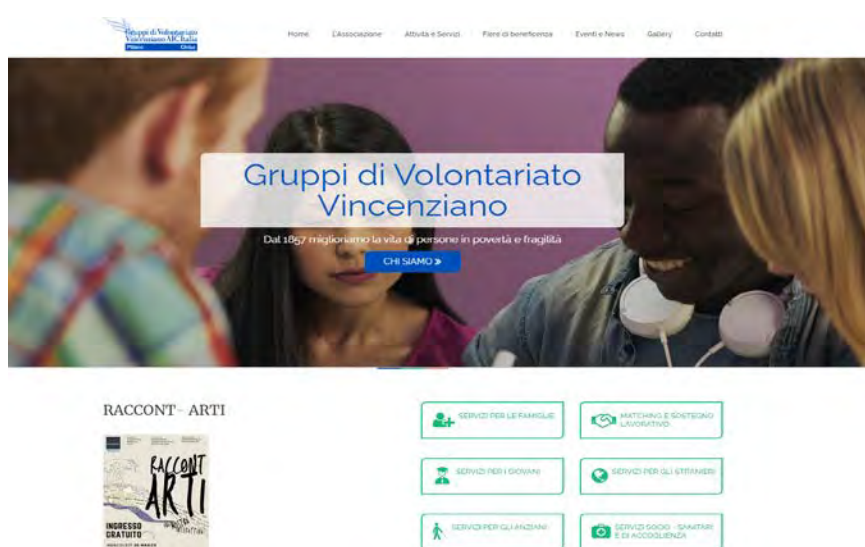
Gruppi di Volontariato Vincenziano AIC Italia
Milano Onlus

Home L'Associazione Attività e Servizi Fiere di beneficenza Eventi e News Gallery Contatti

Gruppi di Volontariato Vincenziano

Dal 1857 miglioriamo la vita di persone in povertà e fragilità

CHI SIAMO »

RACCONT - ARTI

RACCONT ARTI
INGRESSO GRATUITO

SERVIZI PER LE FAMIGLIE

MATCHING E SOSTEGNO LAVORATIVO

SERVIZI PER I GIOVANI

SERVIZI PER GLI STRANIERI

SERVIZI PER GLI ANZIANI

SERVIZI SOCIO - SANITARI E DI ACCOGLIENZA